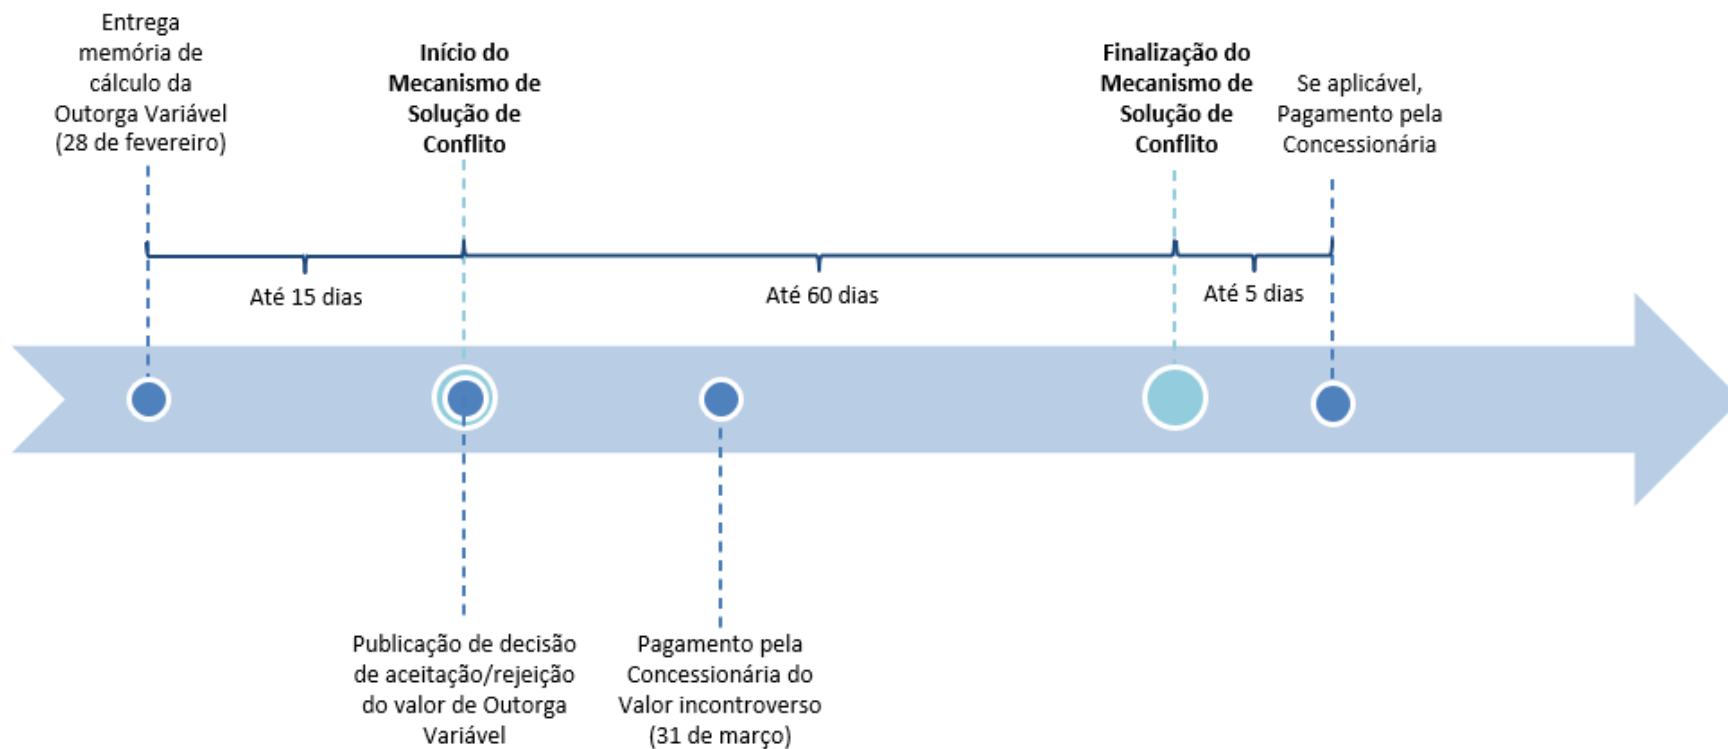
Entrega memória de cálculo da Outorga Variável (28 de fevereiro)

Início do Mecanismo de Solução de Conflito

Finalização do Mecanismo de Solução de Conflito

Se aplicável, Pagamento pela Concessionária

Até 15 dias

Até 60 dias

Até 5 dias

Publicação de decisão de aceitação/rejeição do valor de Outorga Variável

Pagamento pela Concessionária do Valor incontroverso (31 de março)